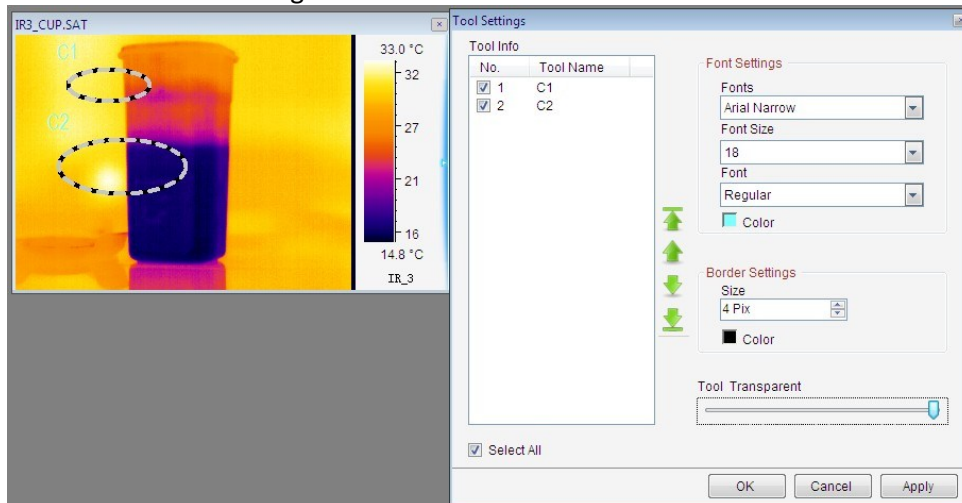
IR3_CUP.SAT

C1

C2

33.0 °C
32
27
21
16
14.8 °C
IR_3

Tool Settings

Tool Info

| No. | Tool Name |
|---|---|
| 1 | C1 |
| 2 | C2 |

Font Settings
Fonts
Arial Narrow
Font Size
18
Font
Regular
Color

Border Settings
Size
4 Pix
Color

Tool Transparent

Select All

OK
Cancel
Apply